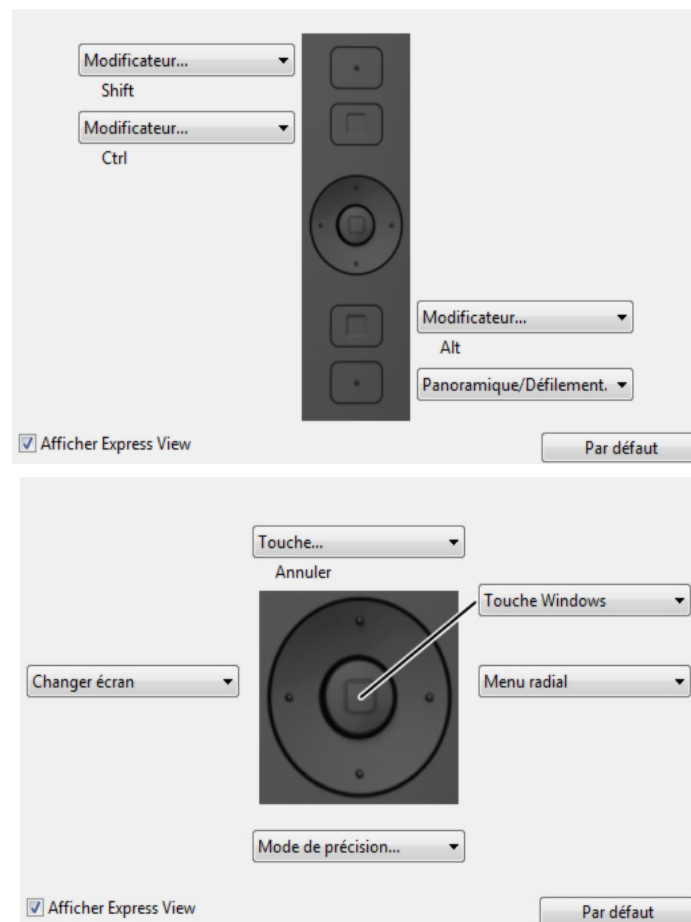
Modificateur...
Shift

Modificateur...
Ctrl

Modificateur...
Alt

Panoramique/Défilement.

Afficher Express View

Par défaut

Touche...
Annuler

Touche Windows

Changer écran

Menu radial

Mode de précision...

Afficher Express View

Par défaut